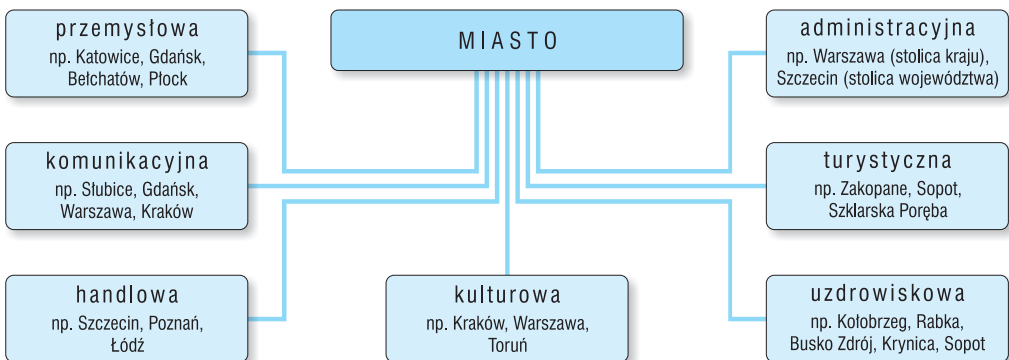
MIASTO

przemysłowa
np. Katowice, Gdańsk, Bełchatów, Płock

administracyjna
np. Warszawa (stolica kraju), Szczecin (stolica województwa)

komunikacyjna
np. Słubice, Gdańsk, Warszawa, Kraków

turystyczna
np. Zakopane, Sopot, Szklarska Poręba

handlowa
np. Szczecin, Poznań, Łódź

kulturowa
np. Kraków, Warszawa, Toruń

uzdrowiskowa
np. Kołobrzeg, Rabka, Busko Zdrój, Krynica, Sopot